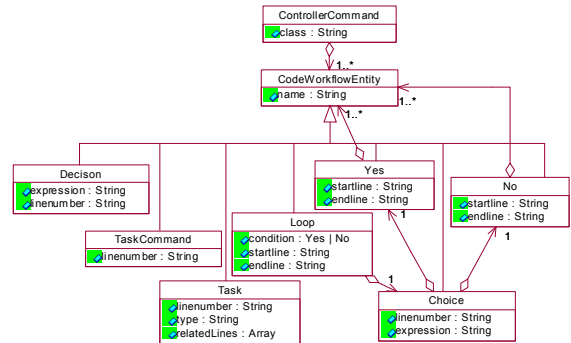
ControllerCommand
class : String

1..*

CodeWorkflowEntity
name : String

1..*

1..*

Decison
expression : String
linenumber : String

Yes
startline : String
endline : String

No
startline : String
endline : String

TaskCommand
linenumber : String

Loop
condition : Yes | No
startline : String
endline : String

1

1

1

Task
linenumber : String
type : String
relatedLines : Array

Choice
linenumber : String
expression : String